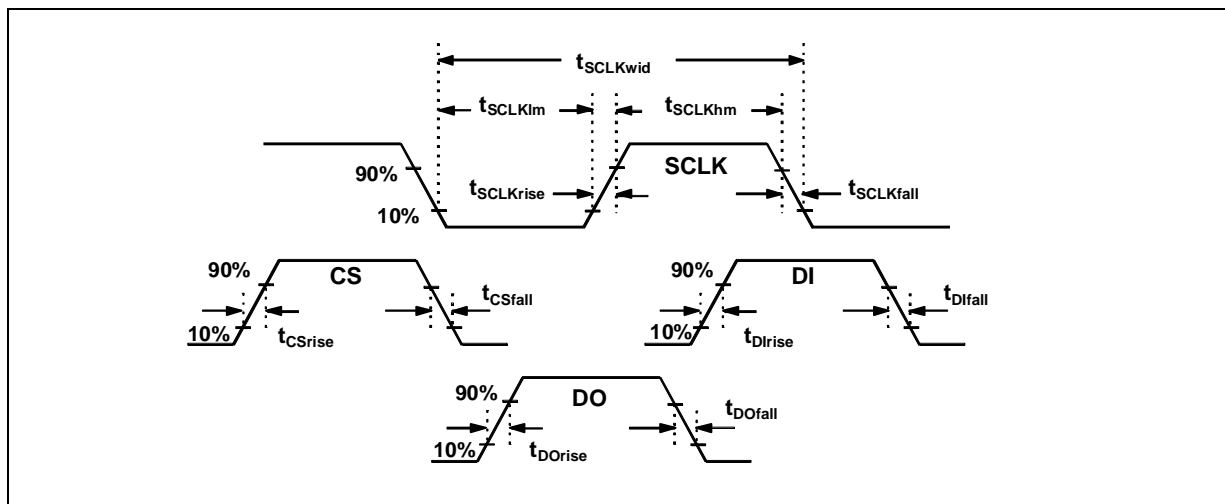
$t_{SCLKwid}$

$t_{SCLKlm}$

$t_{SCLKhm}$

SCLK

90%

$t_{SCLKrise}$

$t_{SCLKfall}$

10%

90%

CS

$t_{CSfall}$

10%

$t_{CSrise}$

90%

DI

$t_{DIfall}$

10%

$t_{DIrise}$

90%

DO

$t_{DOfall}$

10%

$t_{DOrise}$